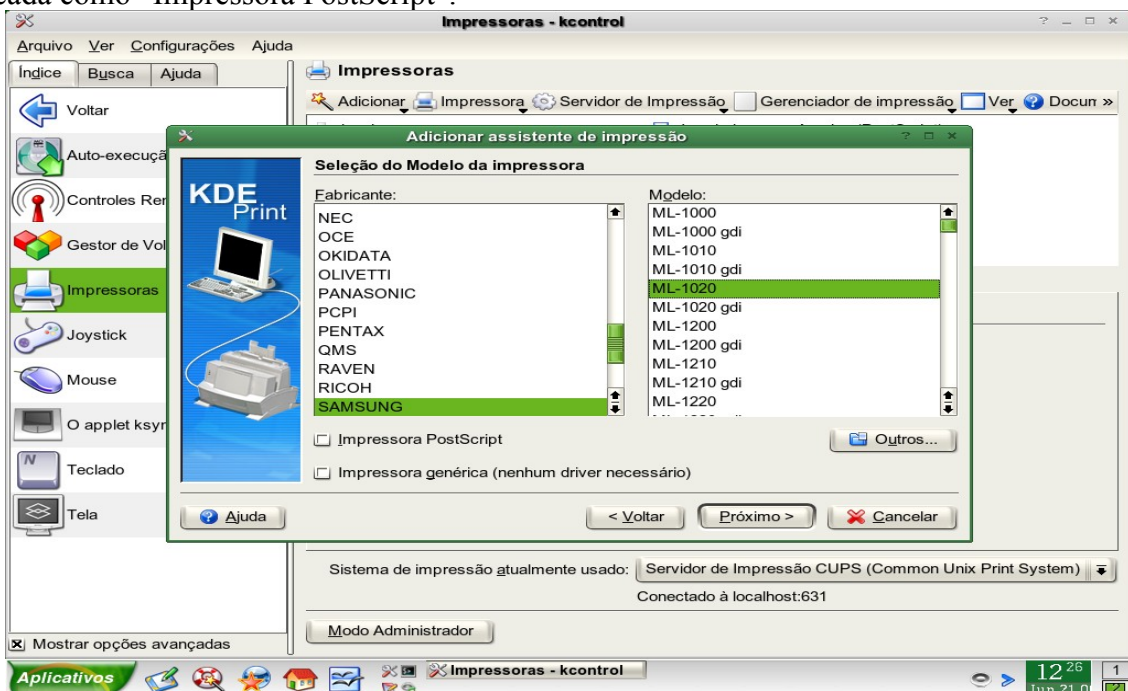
cada como "Impressora PostScript".

Impressoras - kcontrol

Arquivo Ver Configurações Ajuda

Índice Busca Ajuda

Voltar

Auto-execuçã

Controles Rer

Gestor de Vol

Impressoras

Joystick

Mouse

O applet ksyr

Teclado

Tela

☒ Mostrar opções avançadas

Impressoras

Adicionar Impressora Servidor de Impressão Gerenciador de impressão Ver Docun »

Adicionar assistente de impressão

Seleção do Modelo da impressora

KDE Print

Fabricante:
NEC
OCE
OKIDATA
OLIVETTI
PANASONIC
PCPI
PENTAX
QMS
RAVEN
RICOH
SAMSUNG

Modelo:
ML-1000
ML-1000 gdi
ML-1010
ML-1010 gdi
ML-1020
ML-1020 gdi
ML-1200
ML-1200 gdi
ML-1210
ML-1210 gdi
ML-1220

☐ Impressora PostScript

Outros...

☐ Impressora genérica (nenhum driver necessário)

Ajuda

< Voltar

Próximo >

Cancelar

Sistema de impressão atualmente usado: Servidor de Impressão CUPS (Common Unix Print System)

Conectado à localhost:631

Modo Administrador

Aplicativos

Impressoras - kcontrol

12 26

1